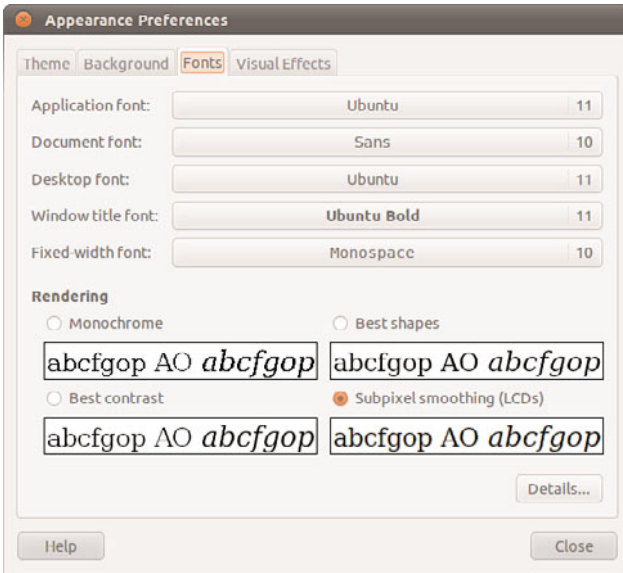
Appearance Preferences

Theme Background Fonts Visual Effects

Application font: Ubuntu 11
Document font: Sans 10
Desktop font: Ubuntu 11
Window title font: Ubuntu Bold 11
Fixed-width font: Monospace 10

Rendering

Monochrome
abcfgop AO *abcfgop*

Best shapes
abcfgop AO *abcfgop*

Best contrast
abcfgop AO *abcfgop*

Subpixel smoothing (LCDs)
abcfgop AO *abcfgop*

Details...

Help Close